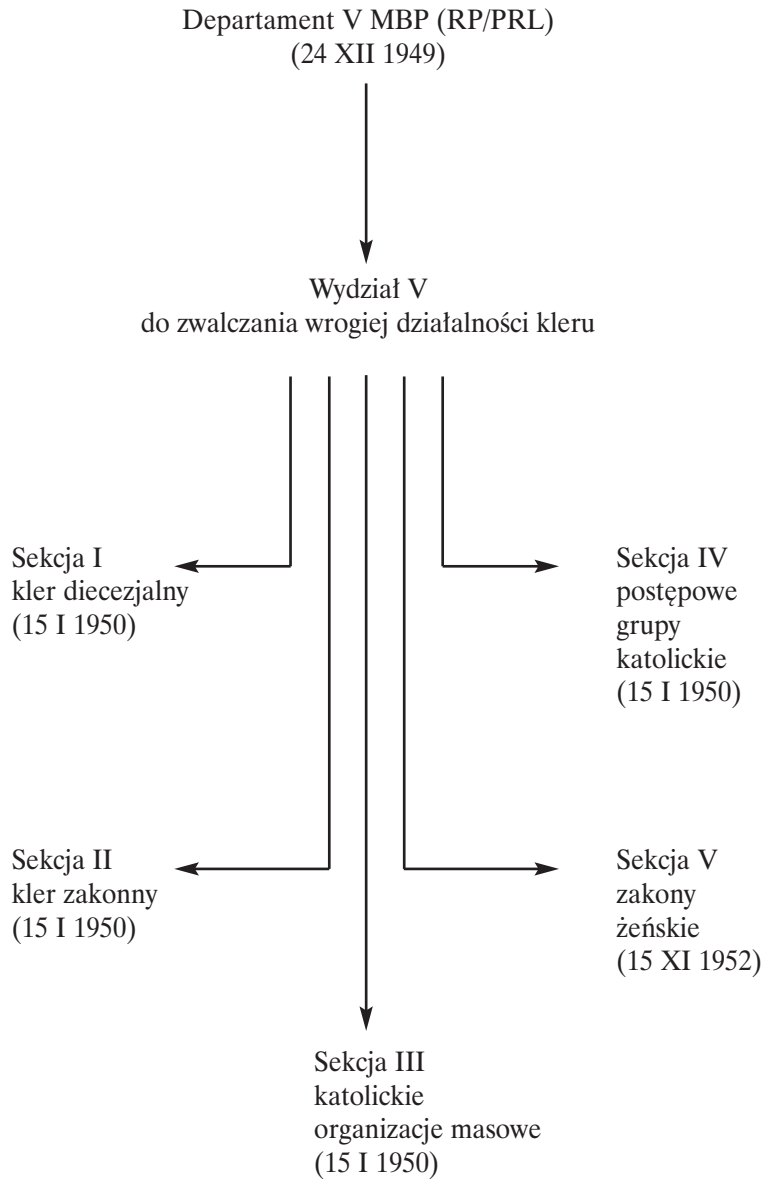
Departament V MBP (RP/PRL)
(24 XII 1949)

Wydział V
do zwalczania wrogiej działalności kleru

Sekcja I
kler diecezjalny
(15 I 1950)

Sekcja IV
postępowe
grupy
katolickie
(15 I 1950)

Sekcja II
kler zakonny
(15 I 1950)

Sekcja V
zakony
żeńskie
(15 XI 1952)

Sekcja III
katolickie
organizacje masowe
(15 I 1950)